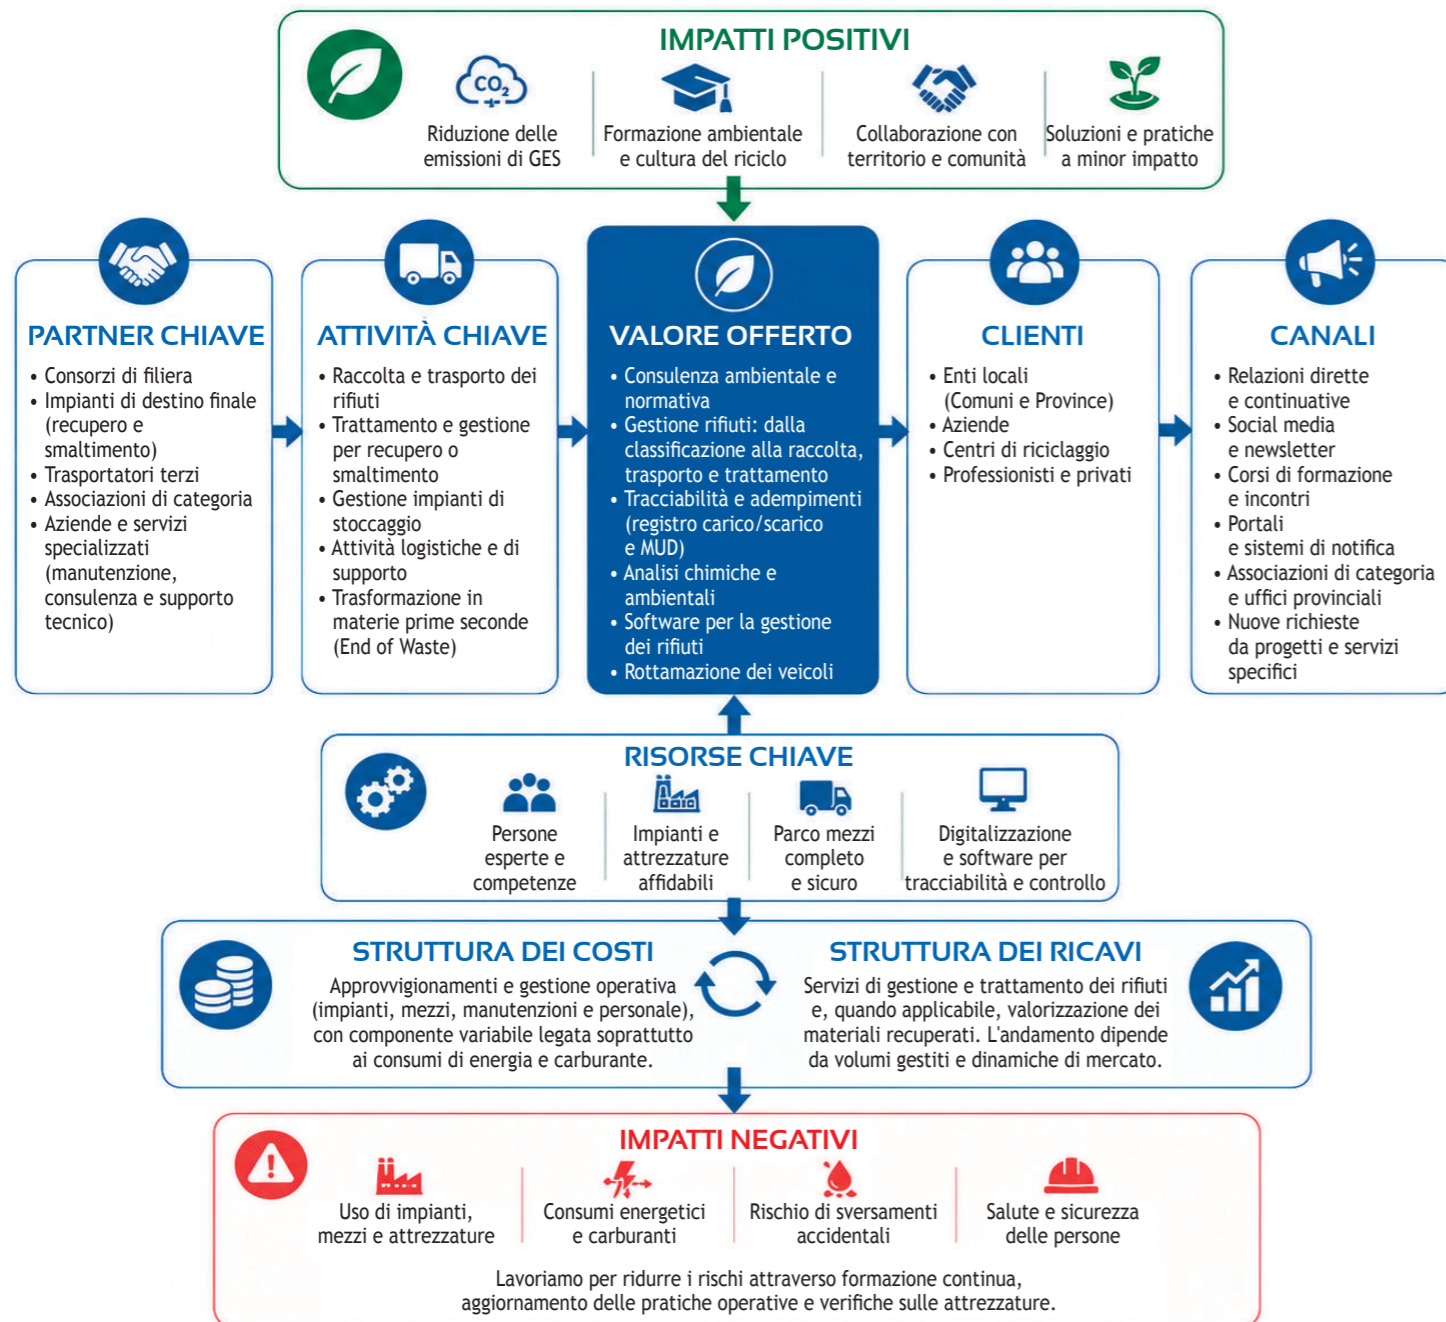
IMPATTI POSITIVI

$CO_2$

Riduzione delle emissioni di GES

Formazione ambientale e cultura del riciclo

Collaborazione con territorio e comunità

Soluzioni e pratiche a minor impatto

PARTNER CHIAVE
• Consorzi di filiera
• Impianti di destino finale (recupero e smaltimento)
• Trasportatori terzi
• Associazioni di categoria
• Aziende e servizi specializzati (manutenzione, consulenza e supporto tecnico)

ATTIVITÀ CHIAVE
• Raccolta e trasporto dei rifiuti
• Trattamento e gestione per recupero o smaltimento
• Gestione impianti di stoccaggio
• Attività logistiche e di supporto
• Trasformazione in materie prime seconde (End of Waste)

VALORE OFFERTO
• Consulenza ambientale e normativa
• Gestione rifiuti: dalla classificazione alla raccolta, trasporto e trattamento
• Tracciabilità e adempimenti (registro carico/scarico e MUD)
• Analisi chimiche e ambientali
• Software per la gestione dei rifiuti
• Rottamazione dei veicoli

CLIENTI
• Enti locali (Comuni e Province)
• Aziende
• Centri di riciclaggio
• Professionisti e privati

CANALI
• Relazioni dirette e continuative
• Social media e newsletter
• Corsi di formazione e incontri
• Portali e sistemi di notifica
• Associazioni di categoria e uffici provinciali
• Nuove richieste da progetti e servizi specifici

RISORSE CHIAVE

Persone esperte e competenze

Impianti e attrezzature affidabili

Parco mezzi completo e sicuro

Digitalizzazione e software per tracciabilità e controllo

STRUTTURA DEI COSTI
Approvvigionamenti e gestione operativa (impianti, mezzi, manutenzioni e personale), con componente variabile legata soprattutto ai consumi di energia e carburante.

STRUTTURA DEI RICAVI
Servizi di gestione e trattamento dei rifiuti e, quando applicabile, valorizzazione dei materiali recuperati. L'andamento dipende da volumi gestiti e dinamiche di mercato.

IMPATTI NEGATIVI

Uso di impianti, mezzi e attrezzature

Consumi energetici e carburanti

Rischio di sversamenti accidentali

Salute e sicurezza delle persone

Lavoriamo per ridurre i rischi attraverso formazione continua, aggiornamento delle pratiche operative e verifiche sulle attrezzature.